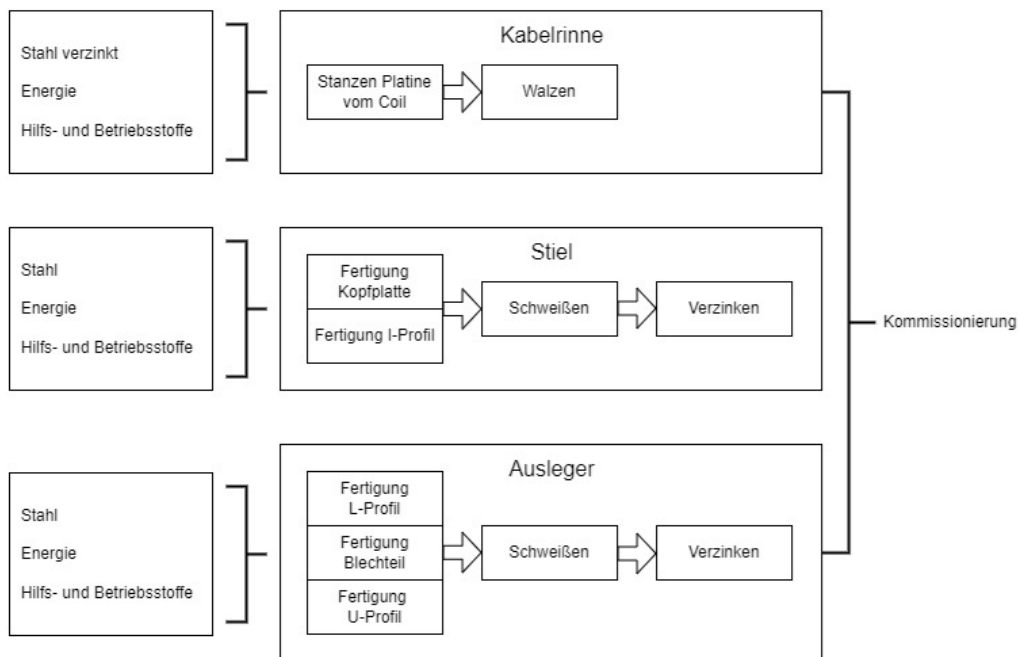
Stahl verzinkt
Energie
Hilfs- und Betriebsstoffe

Kabelrinne

Stanzen Platine vom Coil

Walzen

Stahl
Energie
Hilfs- und Betriebsstoffe

Stiel

Fertigung Kopfplatte

Fertigung I-Profil

Schweißen

Verzinken

Kommissionierung

Stahl
Energie
Hilfs- und Betriebsstoffe

Ausleger

Fertigung L-Profil

Fertigung Blechteil

Fertigung U-Profil

Schweißen

Verzinken